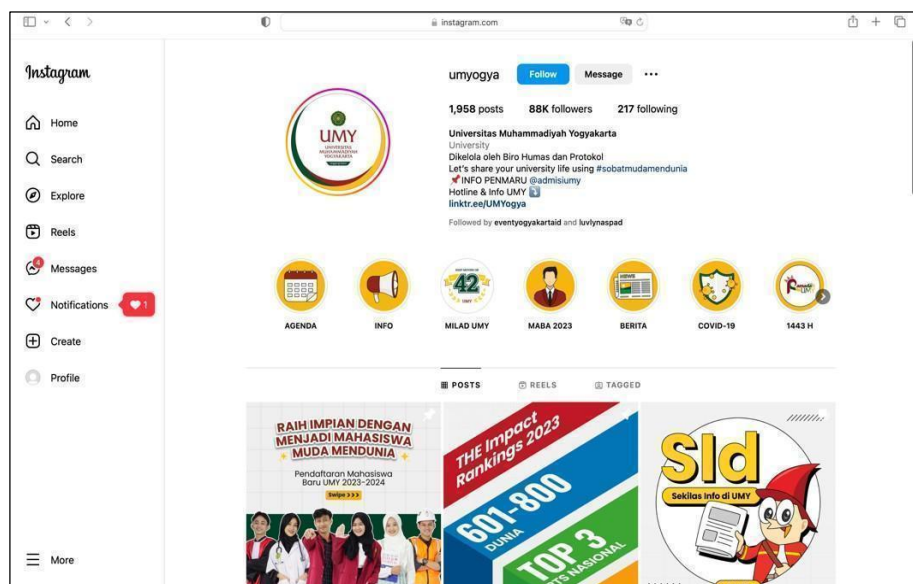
instagram.com

Instagram

Home

Search

Explore

Reels

4 Messages

Notifications 1

Create

Profile

More

UMY UNIVERSITAS MUHAMMADIYAH YOGYAKARTA

umyogya Follow Message ···

1,958 posts 88K followers 217 following

Universitas Muhammadiyah Yogyakarta
University
Dikelola oleh Biro Humas dan Protokol
Let's share your university life using #sobatmudamendunia
📌 INFO PENMARU @admisiumy
Hotline & Info UMY ⤵️
linktr.ee/UMYogya

Followed by eventyogyakartaid and luvlynaspad

AGENDA

INFO

42 MILAD UMY

MABA 2023

BERITA

COVID-19

1443 H

POSTS REELS TAGGED

RAIH IMPIAN DENGAN MENJADI MAHASISWA MUDA MENDUNIA
Pendaftaran Mahasiswa Baru UMY 2023-2024
Swipe >>>

THE Impact Rankings 2023
601-800 DUNIA
TOP 3 PTS NASIONAL

SId
Sekilas Info di UMY